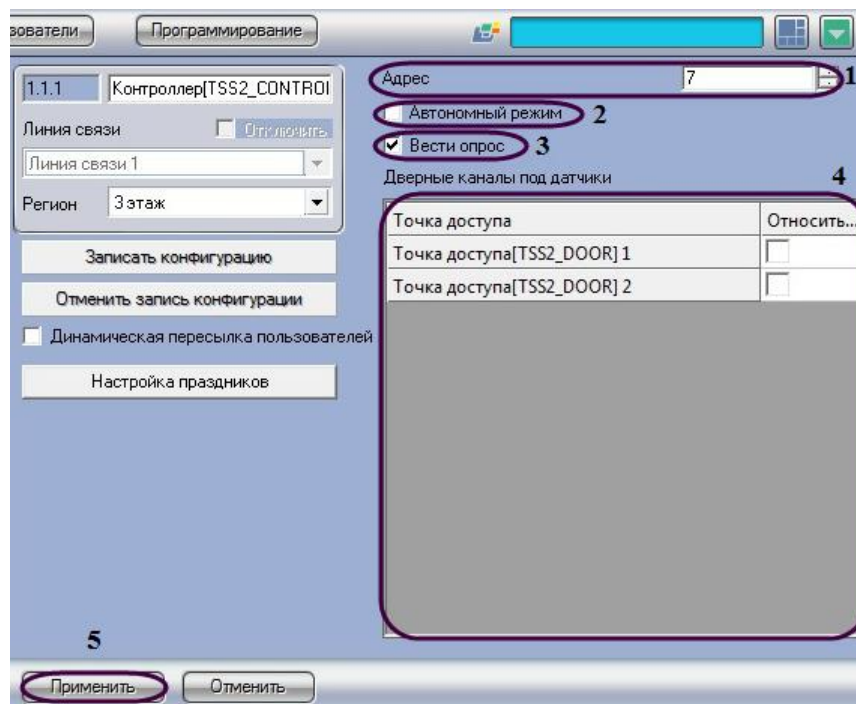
зователи | Программирование

1.1.1 | Контроллер[TSS2_CONTROI

Линия связи | Отключить

Линия связи 1

Регион | 3 этаж

Записать конфигурацию

Отменить запись конфигурации

Динамическая пересылка пользователей

Настройка праздников

Адрес | 7 | 1

Автономный режим 2

Вести опрос 3

Дверные каналы под датчики 4

| Точка доступа | Относить... |
|---|---|
| Точка доступа[TSS2_DOOR] 1 | |
| Точка доступа[TSS2_DOOR] 2 | |

5

Применить | Отменить